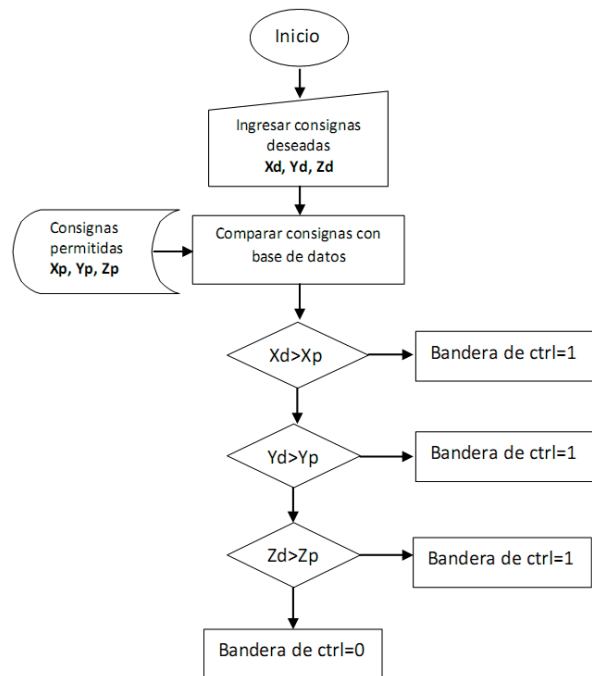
Inicio

Ingresar consignas deseadas
**Xd, Yd, Zd**

Consignas permitidas
**Xp, Yp, Zp**

Comparar consignas con base de datos

Xd>Xp

Bandera de ctrl=1

Yd>Yp

Bandera de ctrl=1

Zd>Zp

Bandera de ctrl=1

Bandera de ctrl=0